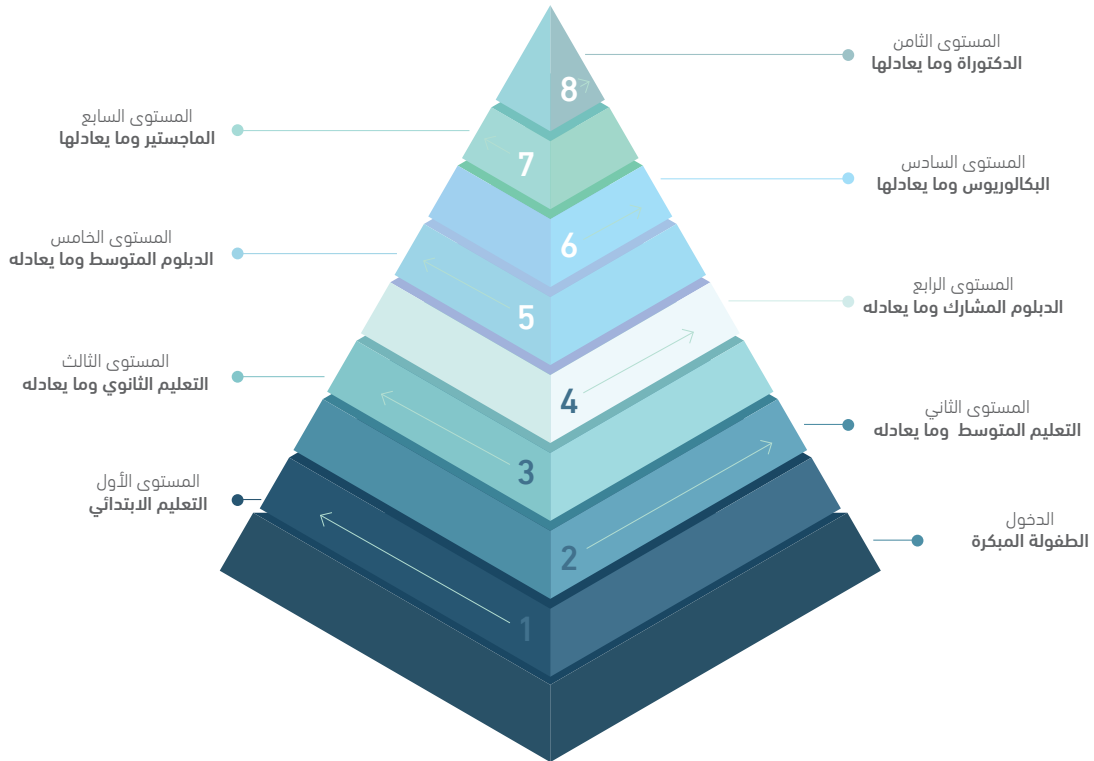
المستوى الثامن
الدكتوراة وما يعادلها

المستوى السابع
الماجستير وما يعادلها

المستوى السادس
البكالوريوس وما يعادلها

المستوى الخامس
الدبلوم المتوسط وما يعادله

المستوى الرابع
الدبلوم المشارك وما يعادله

المستوى الثالث
التعليم الثانوي وما يعادله

المستوى الثاني
التعليم المتوسط وما يعادله

المستوى الأول
التعليم الابتدائي

الدخول
الطفولة المبكرة

8
7
6
5
4
3
2
1